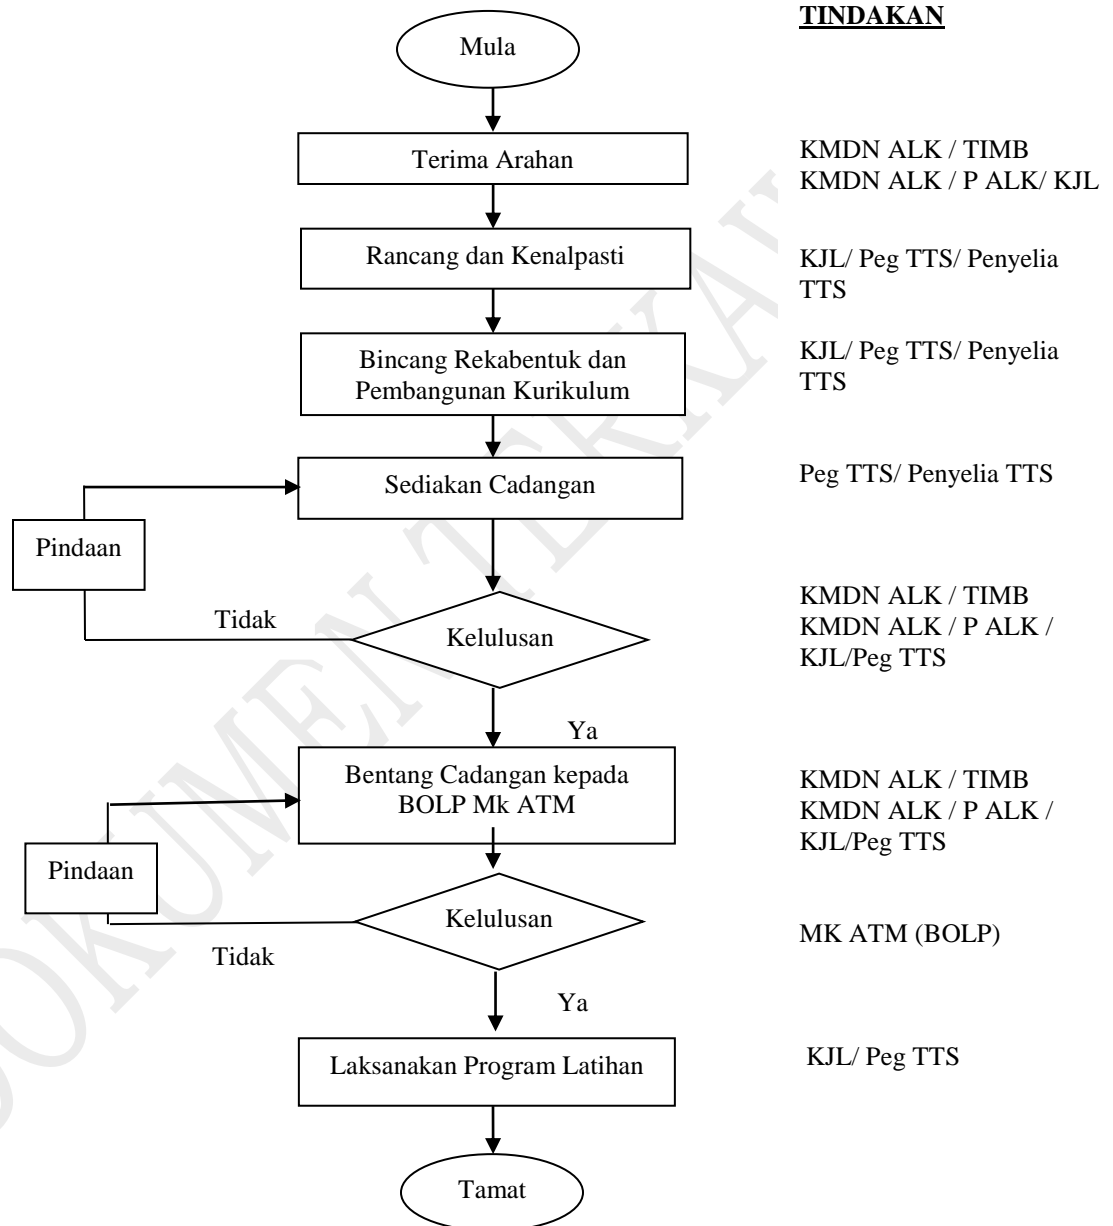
TINDAKAN

Mula

Terima Arahan

KMDN ALK / TIMB
KMDN ALK / P ALK/ KJL

Rancang dan Kenalpasti

KJL/ Peg TTS/ Penyelia TTS

Bincang Rekabentuk dan Pembangunan Kurikulum

KJL/ Peg TTS/ Penyelia TTS

Sediakan Cadangan

Peg TTS/ Penyelia TTS

Pindaan

Tidak

Kelulusan

KMDN ALK / TIMB
KMDN ALK / P ALK / KJL/Peg TTS

Ya

Bentang Cadangan kepada BOLP Mk ATM

KMDN ALK / TIMB
KMDN ALK / P ALK / KJL/Peg TTS

Pindaan

Kelulusan

MK ATM (BOLP)

Tidak

Ya

Laksanakan Program Latihan

KJL/ Peg TTS

Tamat

DOKUMEN TERKAWAL